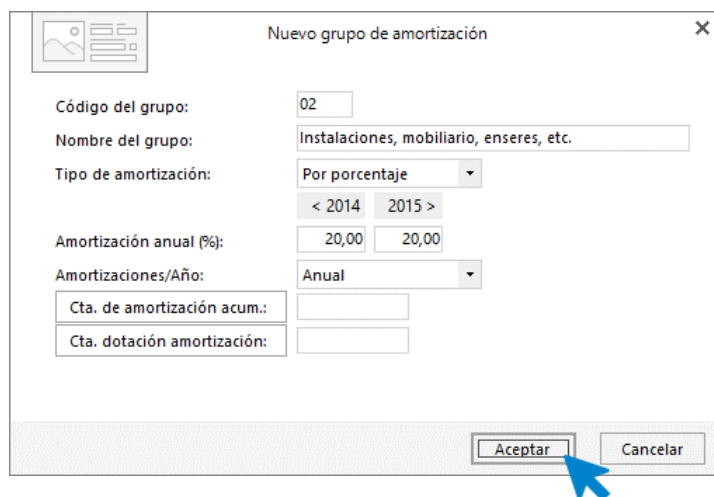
Nuevo grupo de amortización ×

Código del grupo: 02

Nombre del grupo: Instalaciones, mobiliario, enseres, etc.

Tipo de amortización: Por porcentaje

< 2014 2015 >

Amortización anual (%): 20,00 20,00

Amortizaciones/Año: Anual

Cta. de amortización acum.:

Cta. dotación amortización:

Aceptar Cancelar